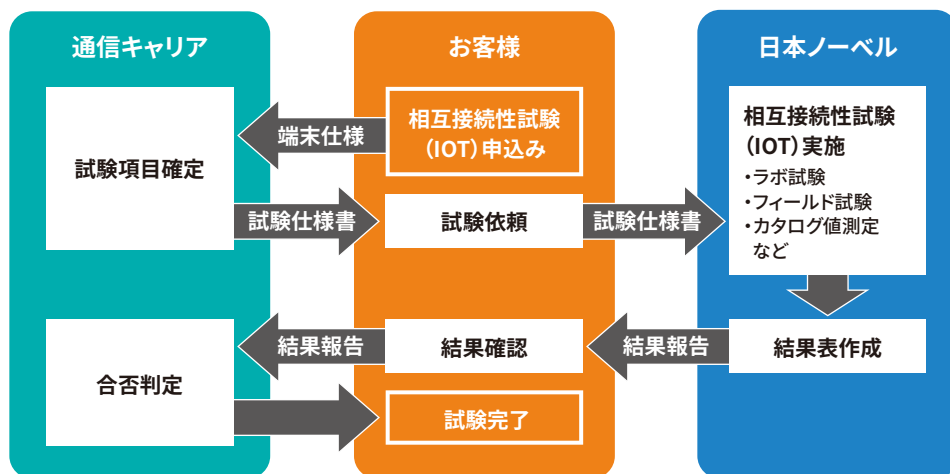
通信キャリア

試験項目確定

合否判定

お客様

相互接続性試験（IOT）申込み

端末仕様

試験仕様書

試験依頼

試験仕様書

結果報告

結果確認

結果報告

試験完了

日本ノーベル

相互接続性試験（IOT）実施
・ラボ試験
・フィールド試験
・カタログ値測定
など

結果表作成